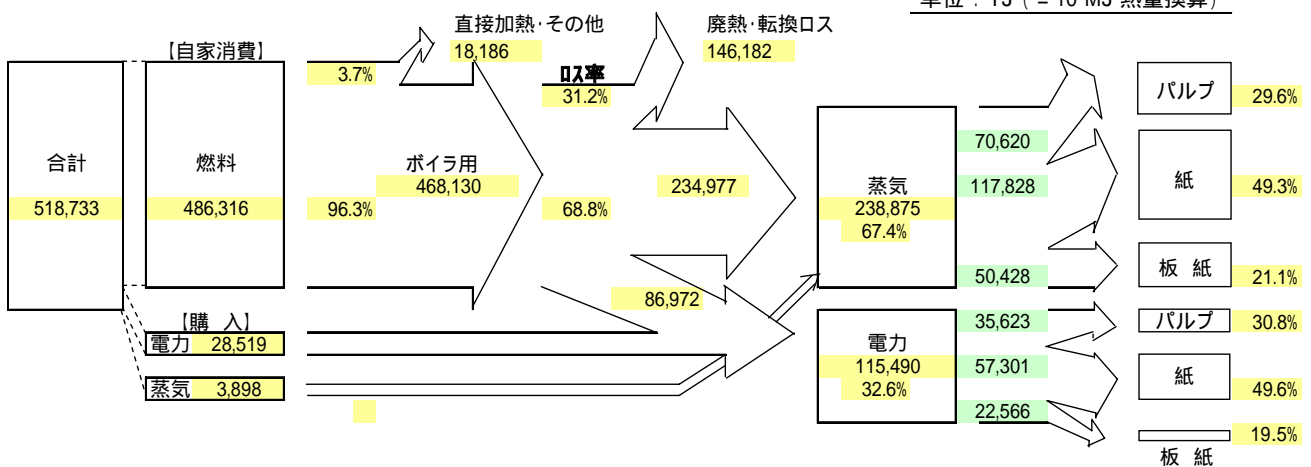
単位：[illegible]

直接加熱･その他
18,186

廃熱･転換ロス
146,182

【自家消費】
3.7%

ロス率
31.2%

合計
518,733

燃料
486,316

96.3%

ボイラ用
468,130

68.8%

234,977

蒸気
238,875
67.4%

70,620
117,828
50,428

パルプ
29.6%

紙
49.3%

板 紙
21.1%

86,972

【購 入】
電力 28,519

蒸気 3,898

電力
115,490
32.6%

35,623
57,301
22,566

パルプ
30.8%

紙
49.6%

板 紙
19.5%